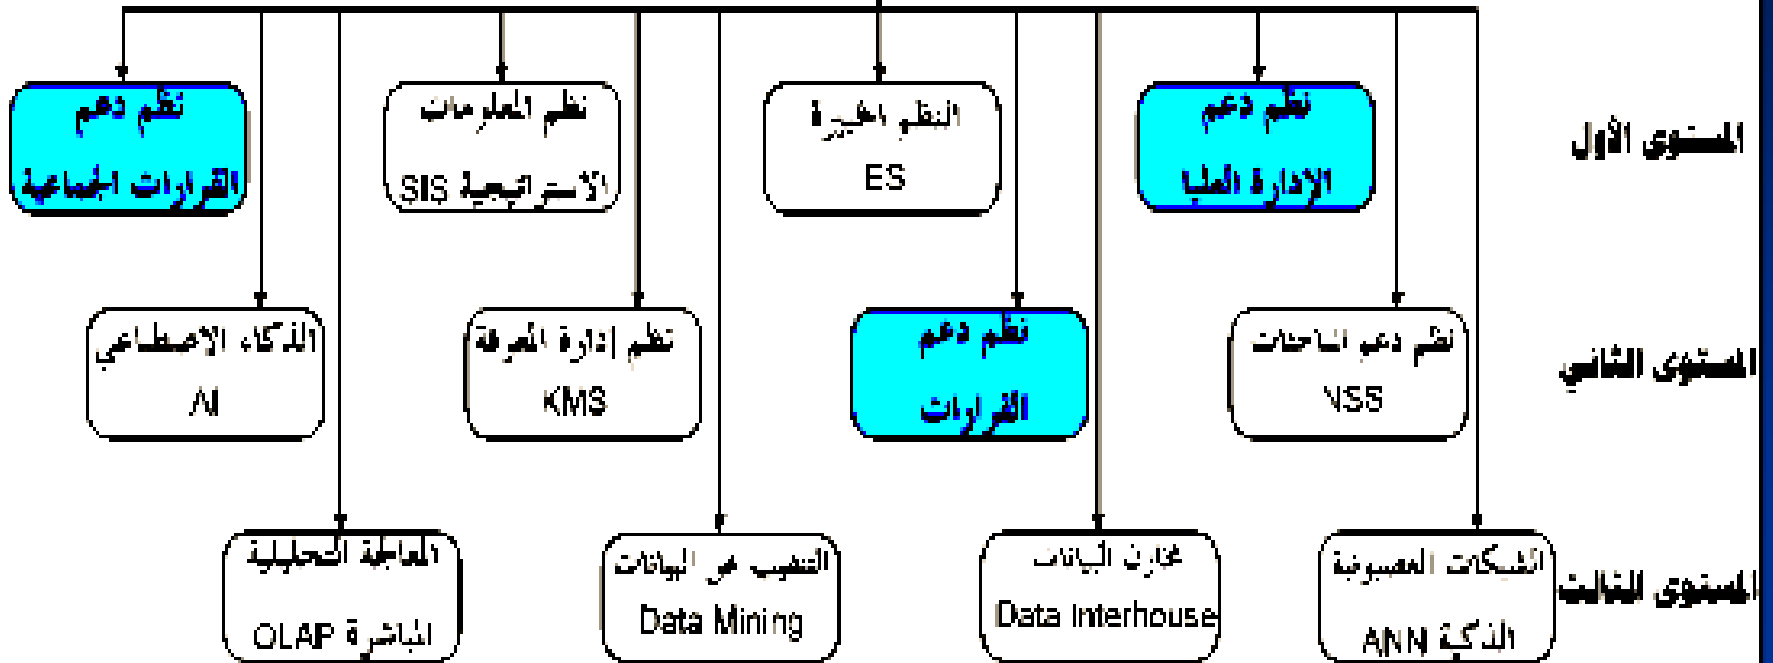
المستوى الأول

نظم دعم الإدارة العليا

النظم الخبيرة ES

نظم المعلومات الاستراتيجية SIS

نظم دعم القرارات الجماعية

المستوى الثاني

نظم دعم الناجحات NSS

نظم دعم القرارات

نظم إدارة المعرفة KMS

الذكاء الاصطناعي AI

المستوى الثالث

الشبكات العصبونية الذكية ANN

مخازن البيانات Data Interhouse

التنقيب عن البيانات Data Mining

المعالجة التحليلية المباشرة OLAP